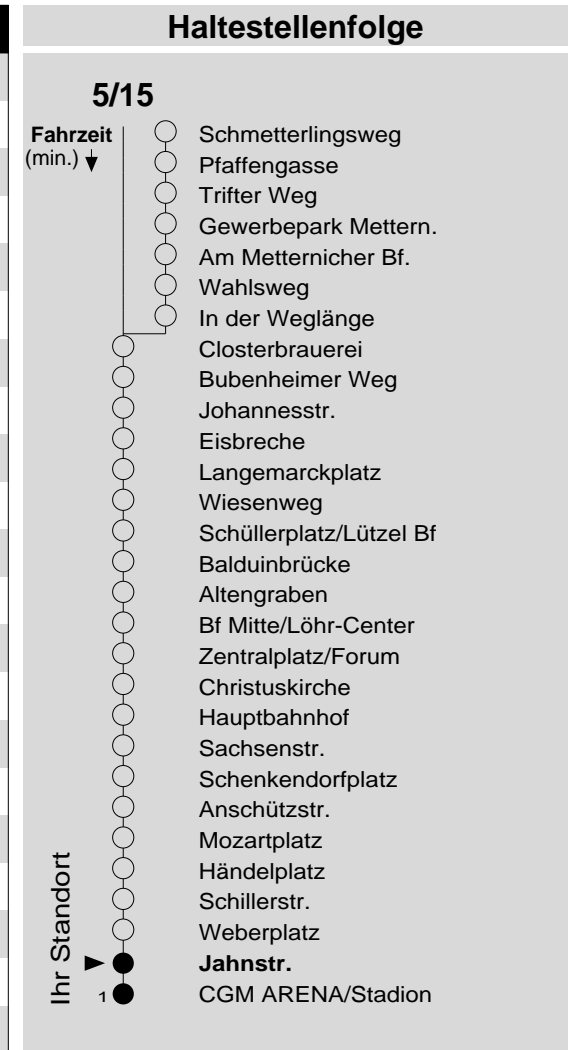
Haltestellenfolge

5/15

Fahrzeit (min.)

Schmetterlingsweg
Pfaffengasse
Trifter Weg
Gewerbepark Mettern.
Am Metternicher Bf.
Wahlsweg
In der Weglänge
Closterbrauerei
Bubenheimer Weg
Johannesstr.
Eisbreche
Langemarckplatz
Wiesenweg
Schüllerplatz/Lützel Bf
Balduinbrücke
Altengraben
Bf Mitte/Löhr-Center
Zentralplatz/Forum
Christuskirche
Hauptbahnhof
Sachsenstr.
Schenkendorfplatz
Anschützstr.
Mozartplatz
Händelplatz
Schillerstr.
Weberplatz
**Jahnstr.**
1 CGM ARENA/Stadion

Ihr Standort